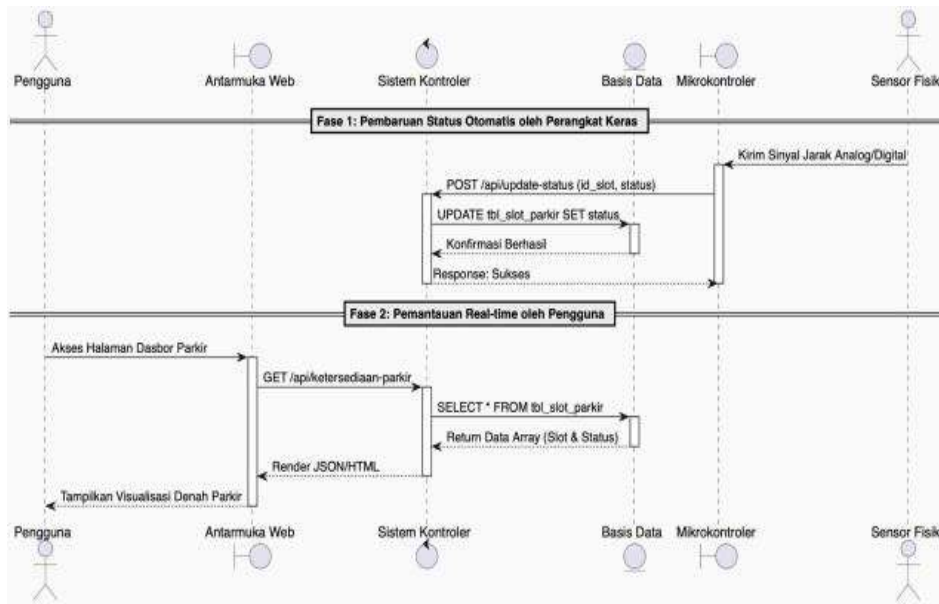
Pengguna
Antarmuka Web
Sistem Kontroler
Basis Data
Mikrokontroler
Sensor Fisik

Fase 1: Pembaruan Status Otomatis oleh Perangkat Keras

Kirim Sinyal Jarak Analog/Digital
POST /api/update-status (id_slot, status)
UPDATE tbl_slot_parkir SET status
Konfirmasi Berhasil
Response: Sukses

Fase 2: Pemantauan Real-time oleh Pengguna

Akses Halaman Dasbor Parkir
GET /api/ketersediaan-parkir
SELECT * FROM tbl_slot_parkir
Return Data Array (Slot & Status)
Render JSON/HTML
Tampilkan Visualisasi Denah Parkir

Pengguna
Antarmuka Web
Sistem Kontroler
Basis Data
Mikrokontroler
Sensor Fisik